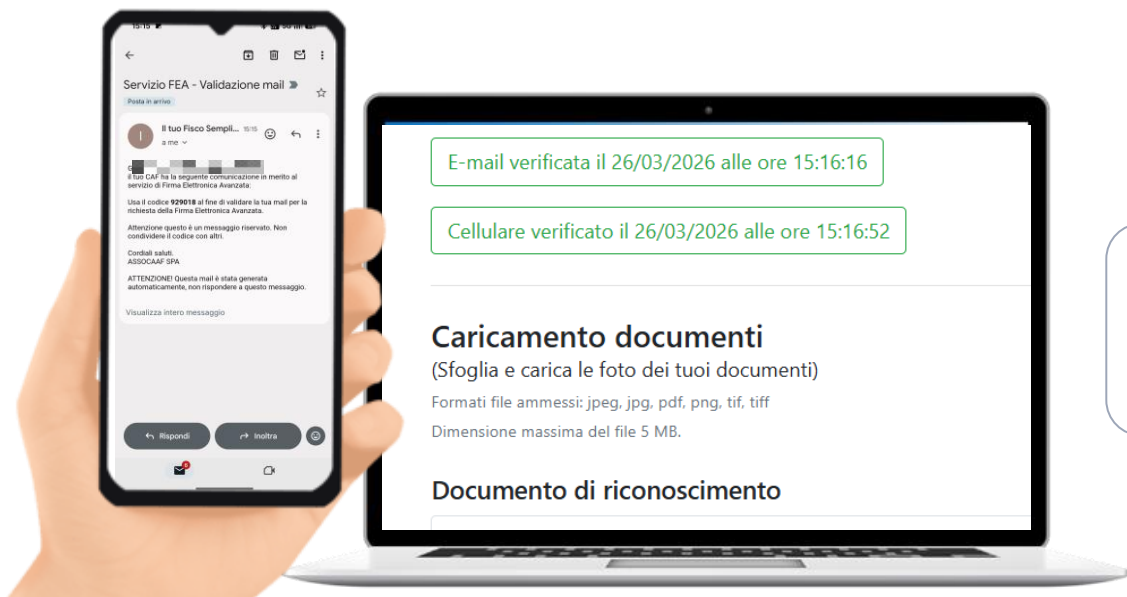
Servizio FEA - Validazione mail
Posta in arrivo

Il tuo Fisco Sempli... 15:15
a me

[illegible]
il tuo CAF ha la seguente comunicazione in merito al servizio di Firma Elettronica Avanzata:

Usa il codice 929018 al fine di validare la tua mail per la richiesta della Firma Elettronica Avanzata.

Attenzione questo è un messaggio riservato. Non condividere il codice con altri.

Cordiali saluti.
ASSOCAAF SPA

ATTENZIONE! Questa mail è stata generata automaticamente, non rispondere a questo messaggio.

Visualizza intero messaggio

Rispondi
Inoltra

E-mail verificata il 26/03/2026 alle ore 15:16:16

Cellulare verificato il 26/03/2026 alle ore 15:16:52

Caricamento documenti
(Sfoglia e carica le foto dei tuoi documenti)
Formati file ammessi: jpeg, jpg, pdf, png, tif, tiff
Dimensione massima del file 5 MB.

Documento di riconoscimento